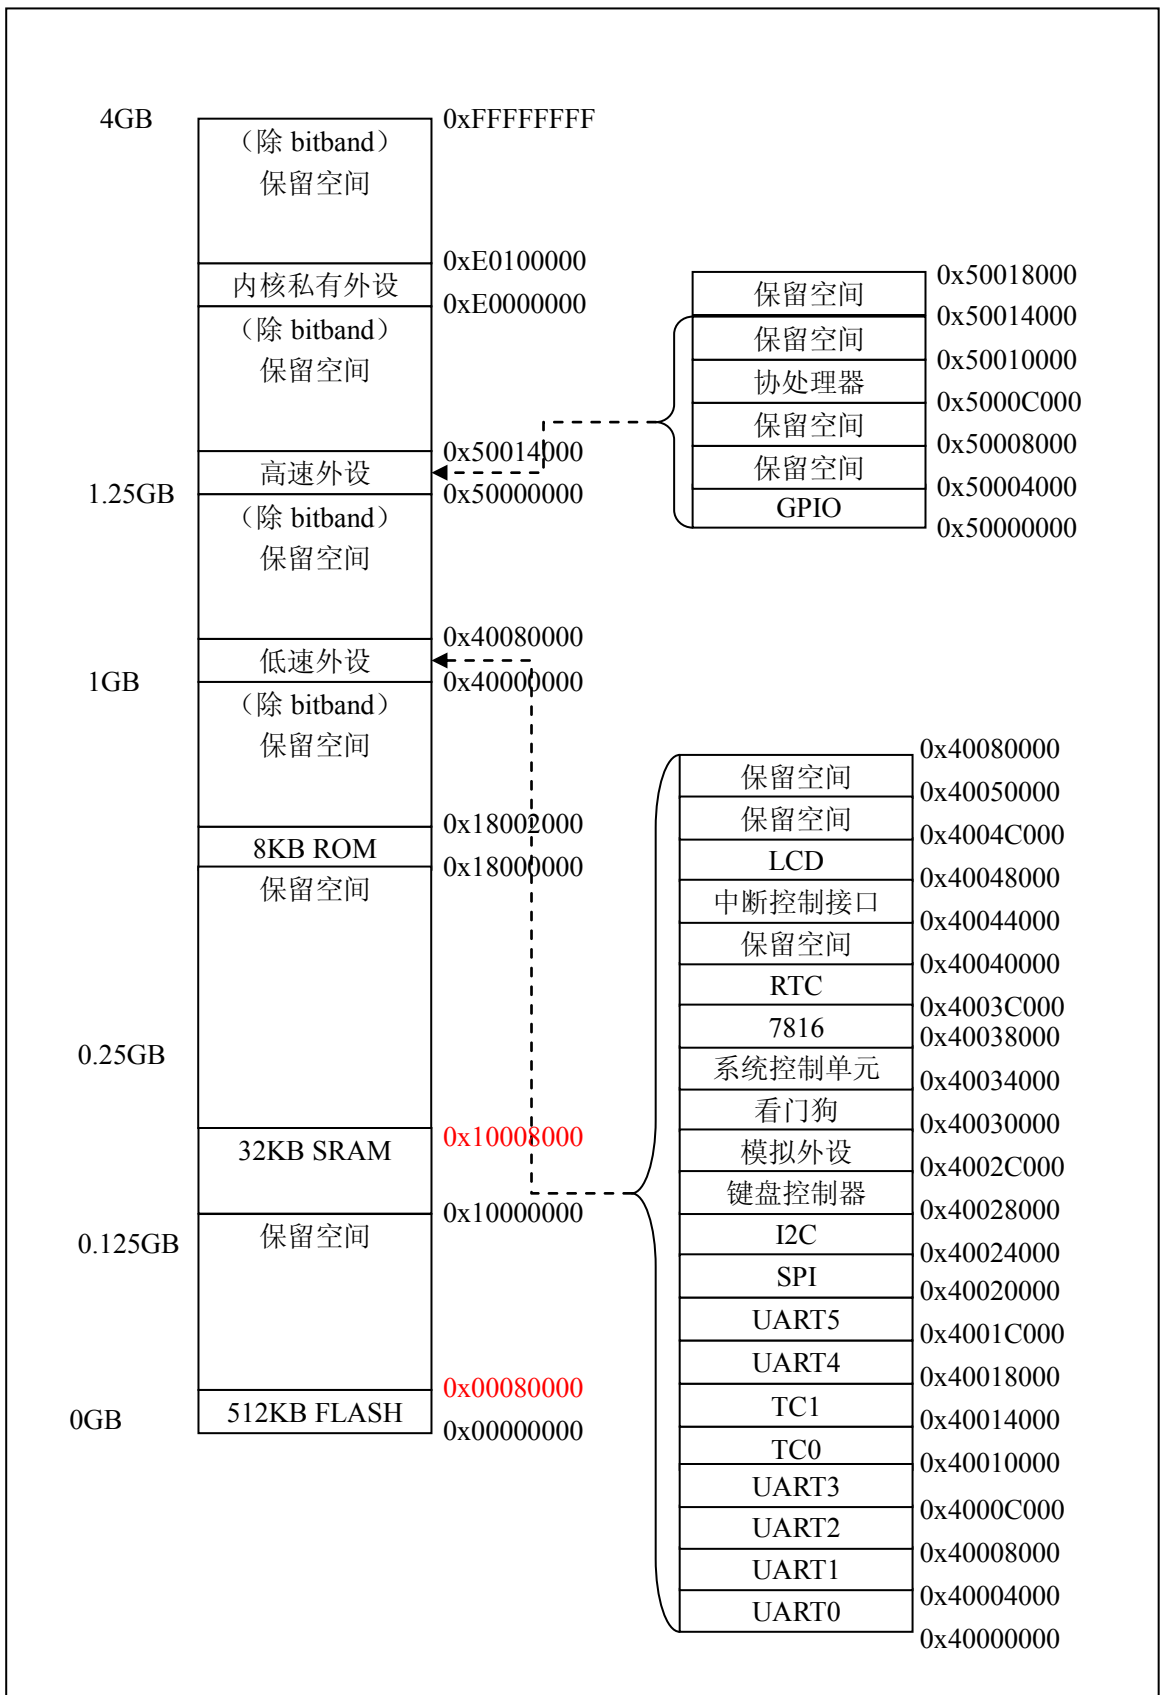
4GB
（除 bitband）保留空间
0xFFFFFFFF
0xE0100000
内核私有外设
0xE0000000
（除 bitband）保留空间
0x50014000
高速外设
0x50000000
1.25GB
（除 bitband）保留空间
0x40080000
低速外设
1GB
0x40000000
（除 bitband）保留空间
0x18002000
8KB ROM
0x18000000
保留空间
0.25GB
32KB SRAM
0x10008000
0x10000000
0.125GB
保留空间
0x00080000
0GB
512KB FLASH
0x00000000

保留空间 0x50018000
保留空间 0x50014000
协处理器 0x50010000
保留空间 0x5000C000
保留空间 0x50008000
GPIO 0x50004000
0x50000000

0x40080000
保留空间 0x40050000
保留空间 0x4004C000
LCD 0x40048000
中断控制接口 0x40044000
保留空间 0x40040000
RTC 0x4003C000
7816 0x40038000
系统控制单元 0x40034000
看门狗 0x40030000
模拟外设 0x4002C000
键盘控制器 0x40028000
I2C 0x40024000
SPI 0x40020000
UART5 0x4001C000
UART4 0x40018000
TC1 0x40014000
TC0 0x40010000
UART3 0x4000C000
UART2 0x40008000
UART1 0x40004000
UART0 0x40000000